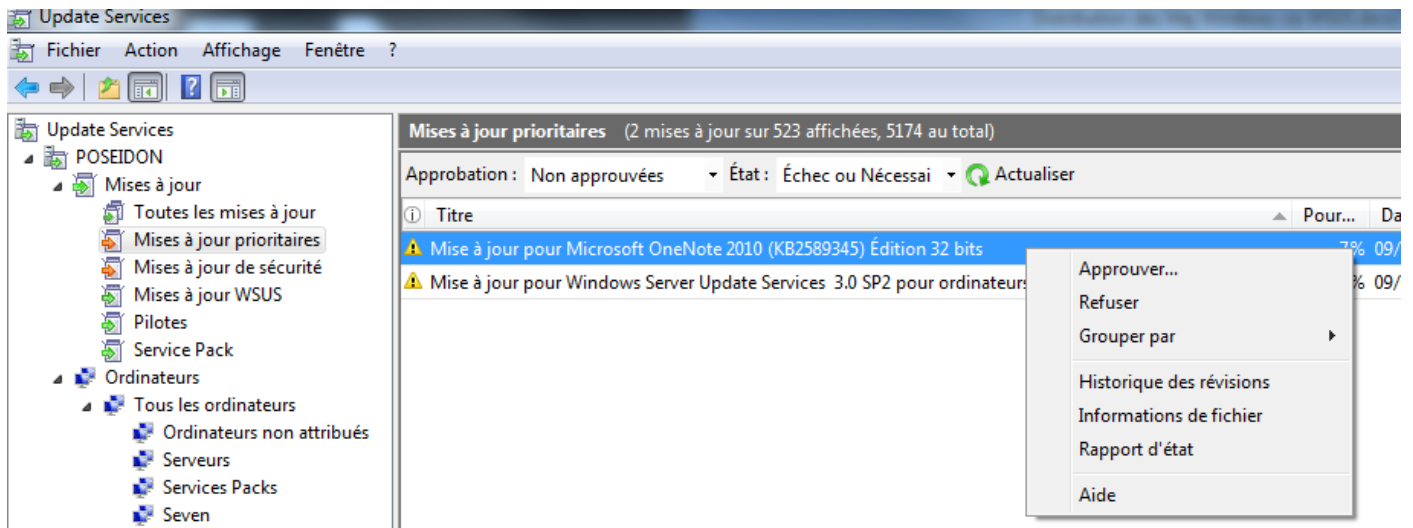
Update Services

Fichier Action Affichage Fenêtre ?

Update Services
POSEIDON
Mises à jour
Toutes les mises à jour
Mises à jour prioritaires
Mises à jour de sécurité
Mises à jour WSUS
Pilotes
Service Pack
Ordinateurs
Tous les ordinateurs
Ordinateurs non attribués
Serveurs
Services Packs
Seven

Mises à jour prioritaires (2 mises à jour sur 523 affichées, 5174 au total)

Approbation : Non approuvées État : Échec ou Nécessai Actualiser

Titre Pour... Da

Mise à jour pour Microsoft OneNote 2010 (KB2589345) Édition 32 bits 7% 09/
Mise à jour pour Windows Server Update Services 3.0 SP2 pour ordinateurs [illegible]% 09/

Approuver...
Refuser
Grouper par
Historique des révisions
Informations de fichier
Rapport d'état
Aide